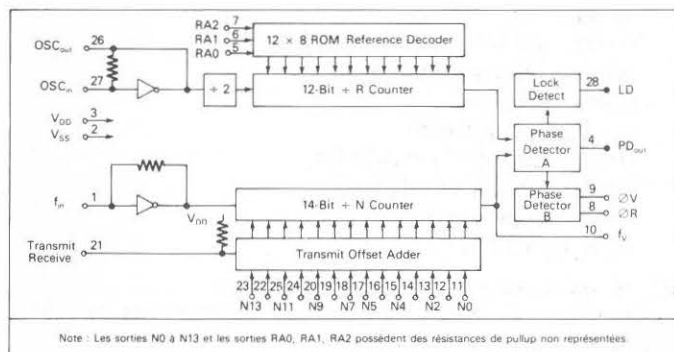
RA2 7
RA1 6
RA0 5
12 × 8 ROM Reference Decoder

$OSC_{out}$ 26
$OSC_{in}$ 27
÷ 2
12-Bit ÷ R Counter

Lock Detect
28 LD

$V_{DD}$ 3
$V_{SS}$ 2

Phase Detector A
4 $PD_{out}$

Phase Detector B
9 ∅V
8 ∅R

$f_{in}$ 1
$V_{DD}$
14-Bit ÷ N Counter

10 $f_V$

Transmit Receive 21
Transmit Offset Adder

23 22 25 24 20 19 18 17 16 15 14 13 12 11
N13 N11 N9 N7 N5 N4 N2 N0

Note : Les sorties N0 à N13 et les sorties RA0, RA1, RA2 possèdent des résistances de pullup non représentées.